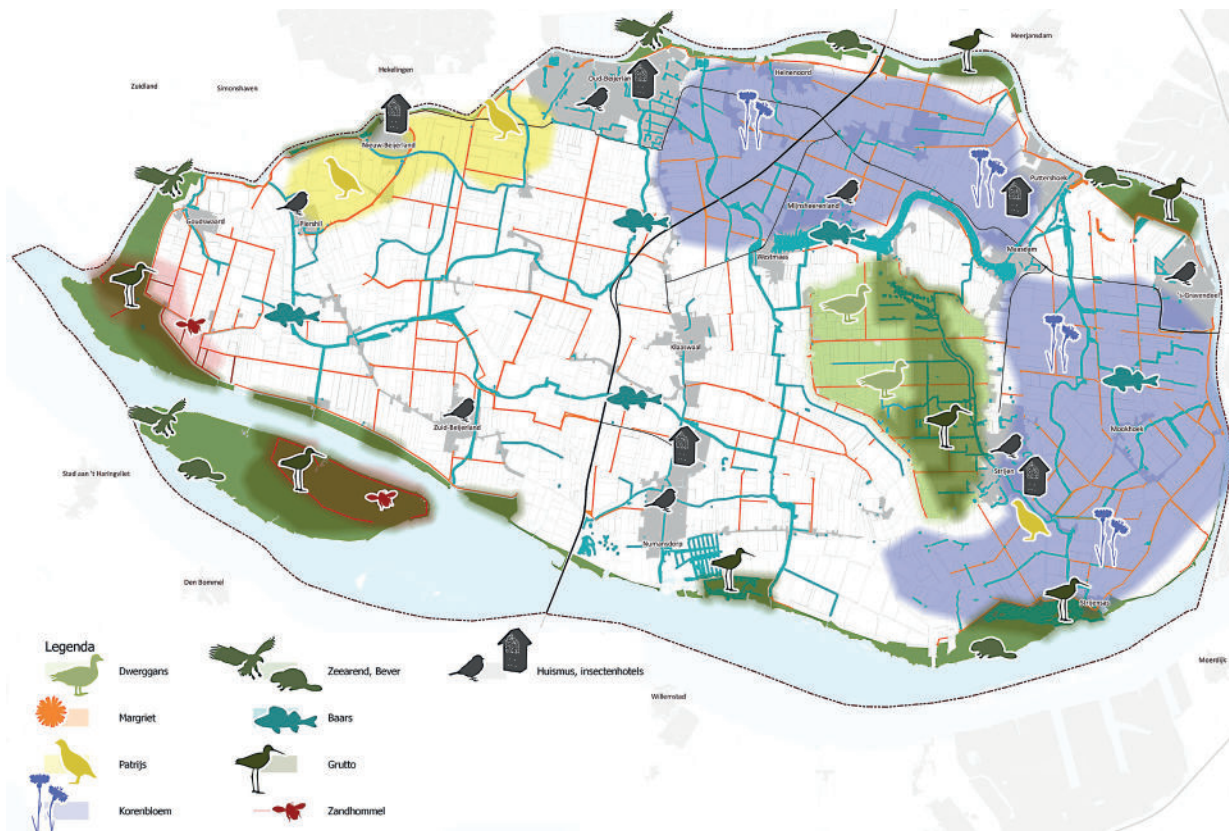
Zuidland
Simonshaven
Hekelingen
Oud-Beijerland
Heinenoord
Heerjansdam
Nieuw-Beijerland
Goudswaard
Piershil
Mijnsheerenland
Puttershoek
Westmaas
Maasdam
's-Gravendeel
Klaaswaal
Zuid-Beijerland
Mookhoek
Strijen
Numansdorp
Strijensas
Stad aan 't Haringvliet
Den Bommel
Willemstad
Moerdijk

Legenda
Dwerggans
Margriet
Patrijs
Korenbloem
Zeearend, Bever
Baars
Grutto
Zandhommel
Huismus, insectenhotels